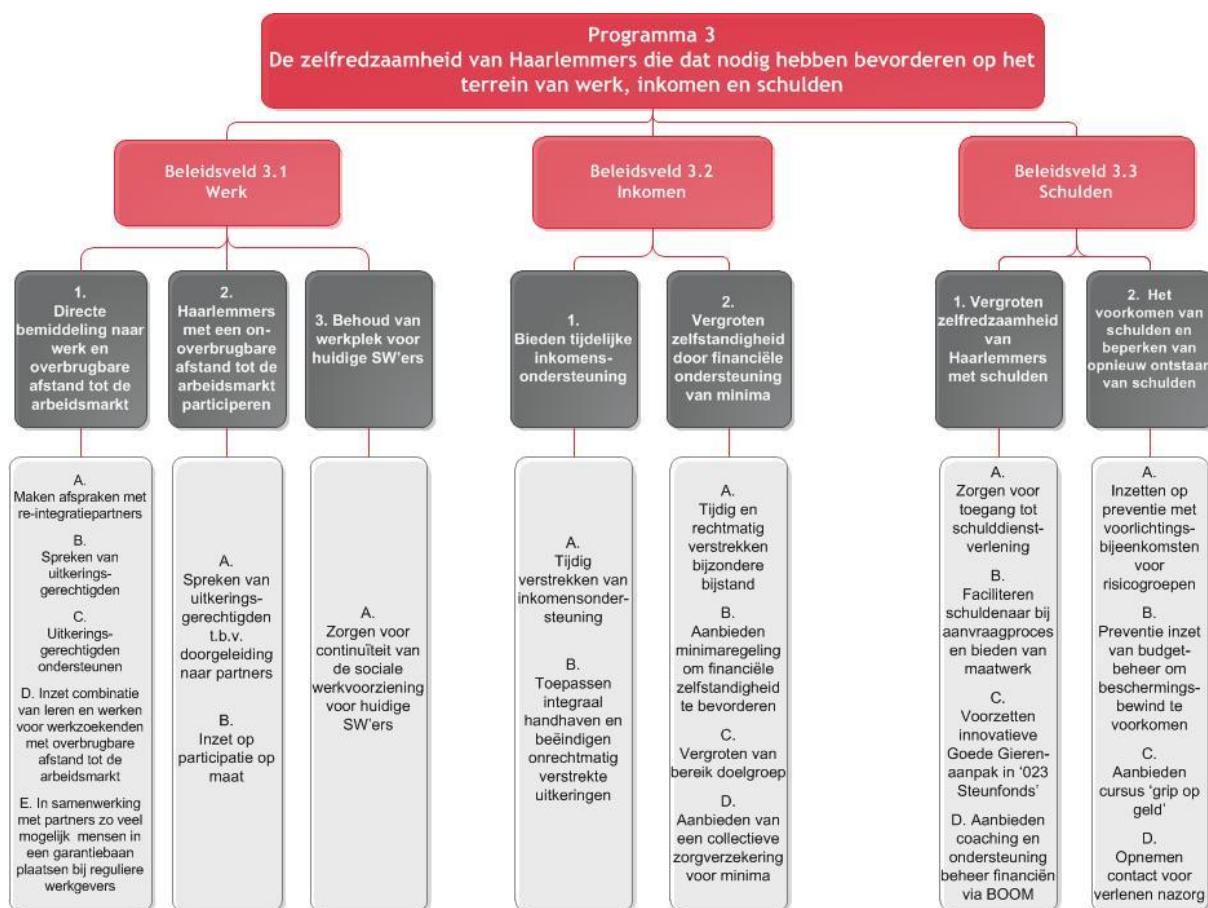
Programma 3
De zelfredzaamheid van Haarlemmers die dat nodig hebben bevorderen op het terrein van werk, inkomen en schulden

Beleidsveld 3.1
Werk

1.
Directe bemiddeling naar werk en overbrugbare afstand tot de arbeidsmarkt

A.
Maken afspraken met re-integratiepartners

B.
Spreken van uitkeringsgerechtigden

C.
Uitkeringsgerechtigden ondersteunen

D. Inzet combinatie van leren en werken voor werkzoekenden met overbrugbare afstand tot de arbeidsmarkt

E. In samenwerking met partners zo veel mogelijk mensen in een garantiebaan plaatsen bij reguliere werkgevers

2.
Haarlemmers met een onoverbrugbare afstand tot de arbeidsmarkt participeren

A.
Spreken van uitkeringsgerechtigden t.b.v. doorgeleiding naar partners

B.
Inzet op participatie op maat

3. Behoud van werkplek voor huidige SW'ers

A.
Zorgen voor continuïteit van de sociale werkvoorziening voor huidige SW'ers

Beleidsveld 3.2
Inkomen

1.
Bieden tijdelijke inkomensondersteuning

A.
Tijdig verstrekken van inkomensondersteuning

B.
Toepassen integraal handhaven en beëindigen onrechtmatig verstrekte uitkeringen

2.
Vergroten zelfstandigheid door financiële ondersteuning van minima

A.
Tijdig en rechtmatig verstrekken bijzondere bijstand

B.
Aanbieden minimaregeling om financiële zelfstandigheid te bevorderen

C.
Vergroten van bereik doelgroep

D.
Aanbieden van een collectieve zorgverzekering voor minima

Beleidsveld 3.3
Schulden

1. Vergroten zelfredzaamheid van Haarlemmers met schulden

A.
Zorgen voor toegang tot schulddienstverlening

B.
Faciliteren schuldenaar bij aanvraagproces en bieden van maatwerk

C.
Voorzetten innovatieve Goede Gierenaanpak in '023 Steunfonds'

D. Aanbieden coaching en ondersteuning beheer financiën via BOOM

2. Het voorkomen van schulden en beperken van opnieuw ontstaan van schulden

A.
Inzetten op preventie met voorlichtingsbijeenkomsten voor risicogroepen

B.
Preventie inzet van budgetbeheer om beschermingsbewind te voorkomen

C.
Aanbieden cursus 'grip op geld'

D.
Opnemen contact voor verlenen nazorg